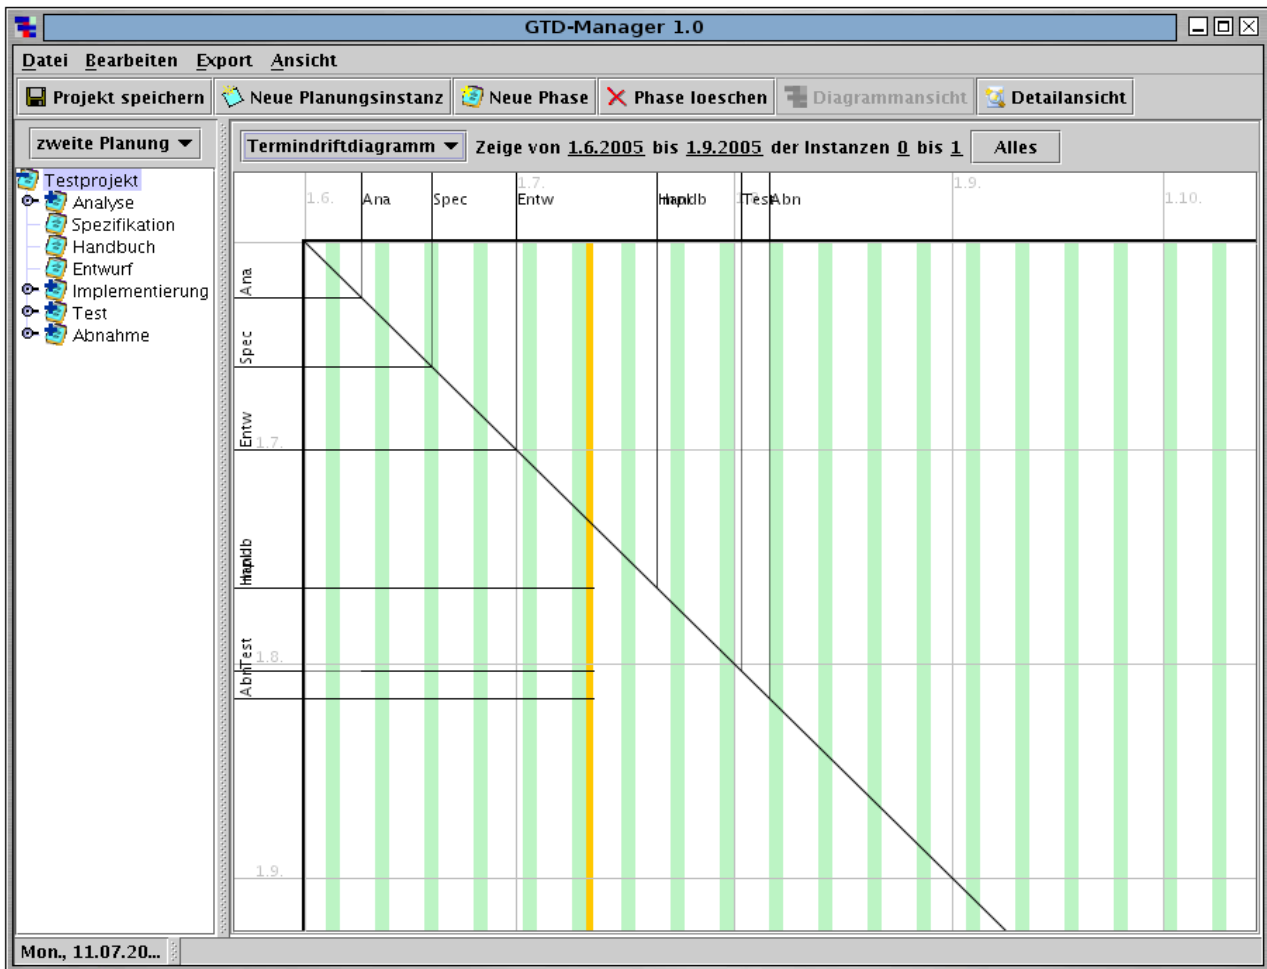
GTD-Manager 1.0

Datei Bearbeiten Export Ansicht

Projekt speichern Neue Planungsinstanz Neue Phase Phase loeschen Diagrammansicht Detailansicht

zweite Planung

Testprojekt
Analyse
Spezifikation
Handbuch
Entwurf
Implementierung
Test
Abnahme

Termindriftdiagramm Zeige von 1.6.2005 bis 1.9.2005 der Instanzen 0 bis 1 Alles

1.6. Ana Spec 1.7. Entw Hapdb Tes Abn 1.9. 1.10.

Ana
Spec
Entw
1.7.
Hapdb
Test
Abn
1.8.
1.9.

Mon., 11.07.20...